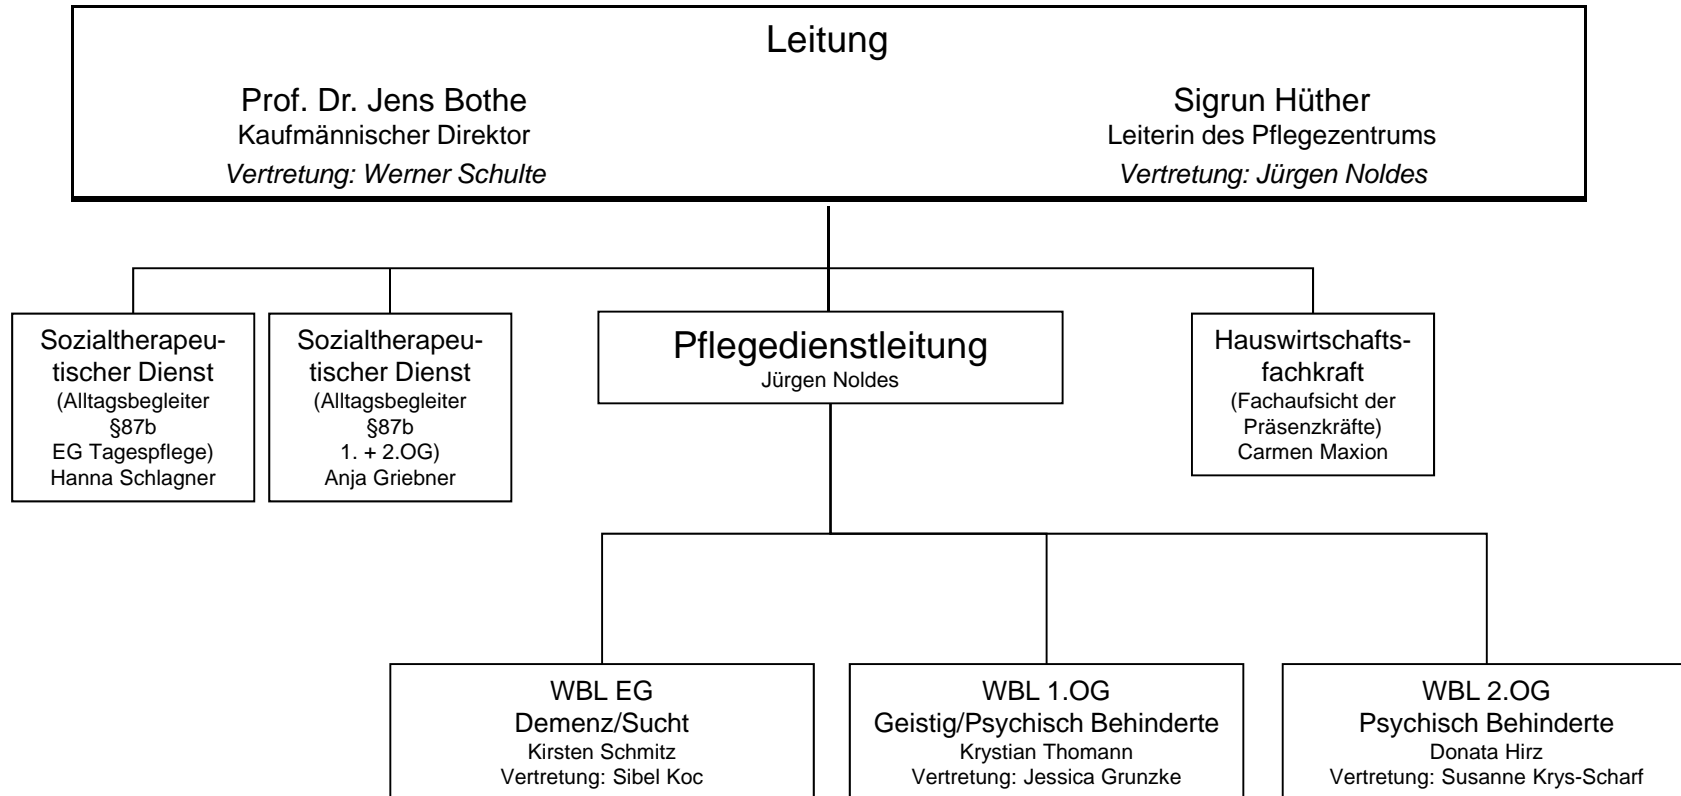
Leitung

Prof. Dr. Jens Bothe
Kaufmännischer Direktor
*Vertretung: Werner Schulte*

Sigrun Hüther
Leiterin des Pflegezentrums
*Vertretung: Jürgen Noldes*

Sozialtherapeutischer Dienst
(Alltagsbegleiter §87b EG Tagespflege)
Hanna Schlagner

Sozialtherapeutischer Dienst
(Alltagsbegleiter §87b 1. + 2.OG)
Anja Griebner

Pflegedienstleitung
Jürgen Noldes

Hauswirtschaftsfachkraft
(Fachaufsicht der Präsenzkräfte)
Carmen Maxion

WBL EG
Demenz/Sucht
Kirsten Schmitz
Vertretung: Sibel Koc

WBL 1.OG
Geistig/Psychisch Behinderte
Krystian Thomann
Vertretung: Jessica Grunzke

WBL 2.OG
Psychisch Behinderte
Donata Hirz
Vertretung: Susanne Krys-Scharf